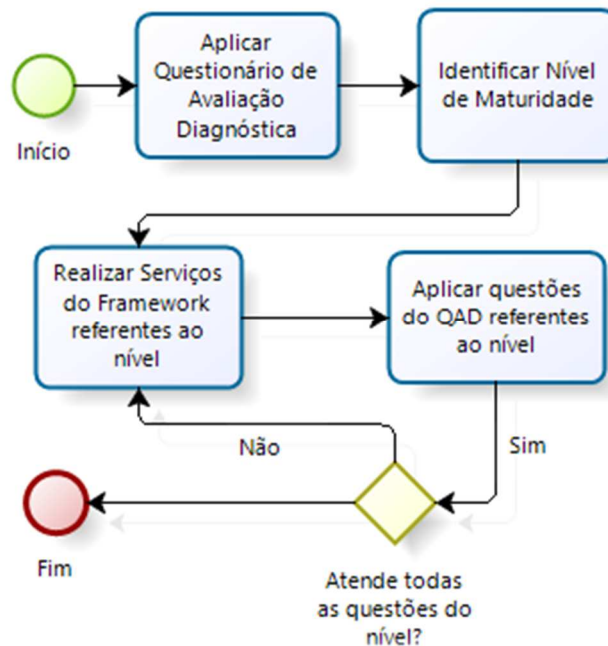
Início

Aplicar Questionário de Avaliação Diagnóstica

Identificar Nível de Maturidade

Realizar Serviços do Framework referentes ao nível

Aplicar questões do QAD referentes ao nível

Não

Sim

Fim

Atende todas as questões do nível?